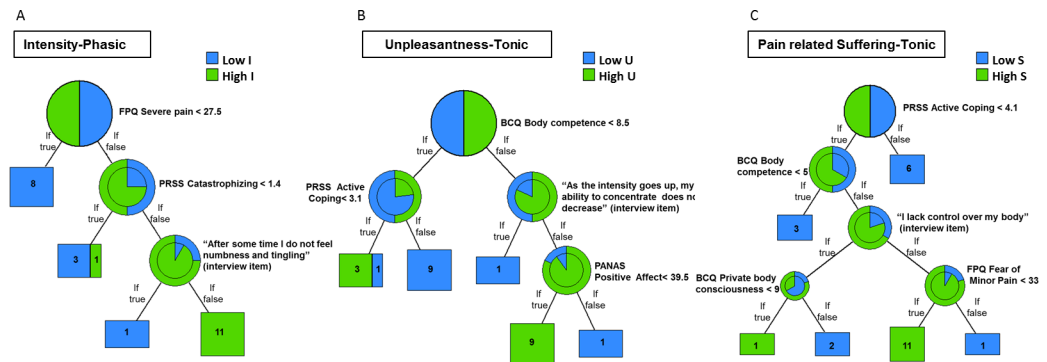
A

Intensity-Phasic

Low I
High I

FPQ Severe pain < 27.5

If true
If false

8

PRSS Catastrophizing < 1.4

If true
If false

3
1

"After some time I do not feel numbness and tingling" (interview item)

If true
If false

1

11

B

Unpleasantness-Tonic

Low U
High U

BCQ Body competence < 8.5

If true
If false

PRSS Active Coping< 3.1

If true
If false

3
1

9

"As the intensity goes up, my ability to concentrate does no decrease" (interview item)

If true
If false

1

PANAS Positive Affect< 39.5

If true
If false

9

1

C

Pain related Suffering-Tonic

Low S
High S

PRSS Active Coping < 4.1

If true
If false

BCQ Body competence < 5

6

If true
If false

3

"I lack control over my body" (interview item)

If true
If false

BCQ Private body consciousness < 9

If true
If false

1

2

FPQ Fear of Minor Pain < 33

If true
If false

11

1